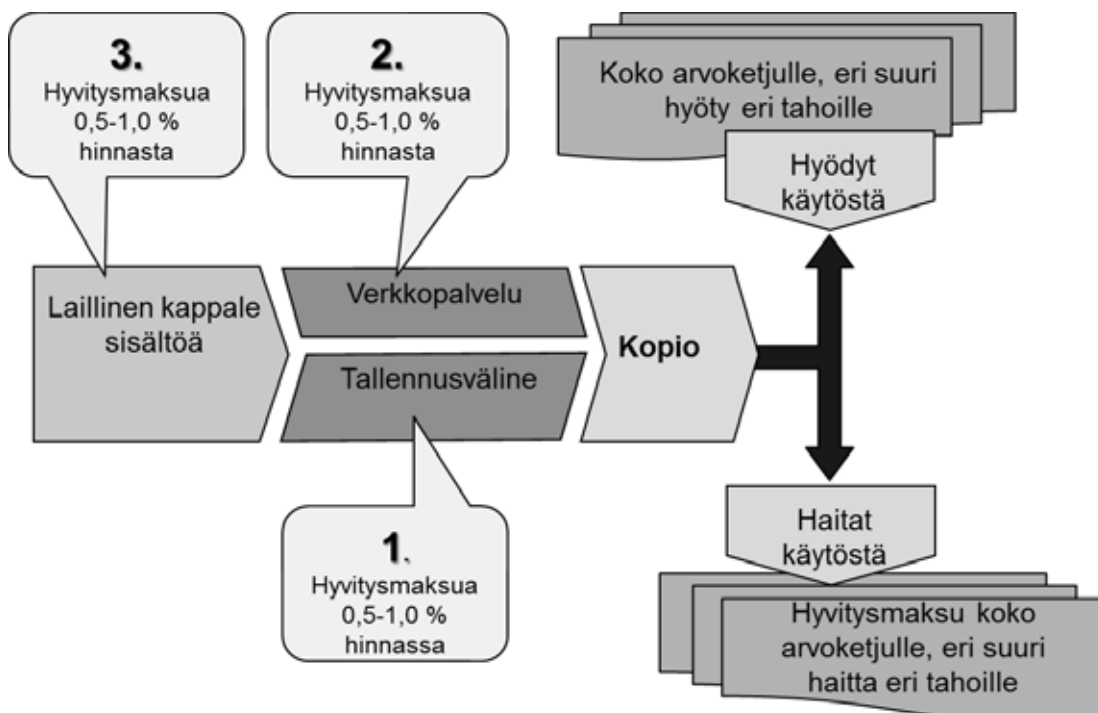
3.
Hyvitysmaksua
0,5-1,0 %
hinnasta

2.
Hyvitysmaksua
0,5-1,0 %
hinnasta

Koko arvoketjulle, eri suuri hyöty eri tahoille

Hyödyt käytöstä

Laillinen kappale sisältöä

Verkkopalvelu

Tallennusväline

Kopio

1.
Hyvitysmaksua
0,5-1,0 %
hinnassa

Haitat käytöstä

Hyvitysmaksu koko arvoketjulle, eri suuri haitta eri tahoille